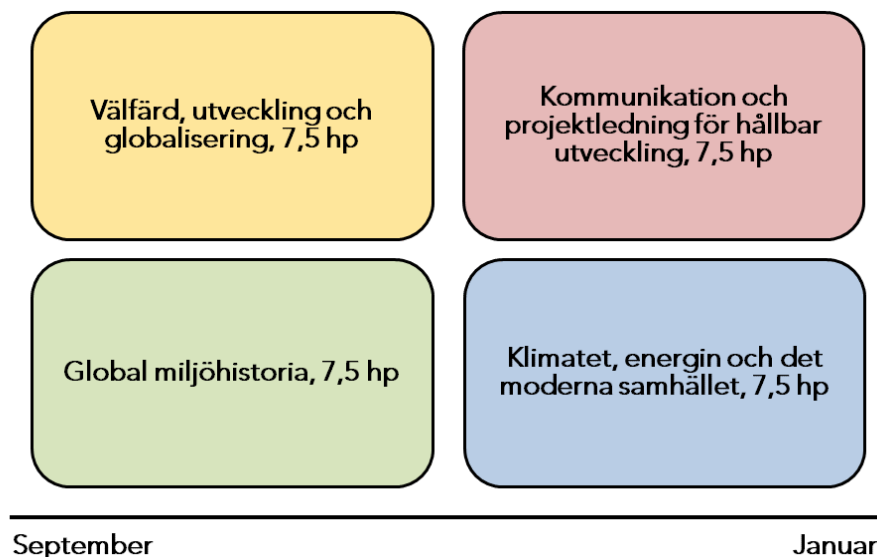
Välfärd, utveckling och globalisering, 7,5 hp

Kommunikation och projektledning för hållbar utveckling, 7,5 hp

Global miljöhistoria, 7,5 hp

Klimatet, energin och det moderna samhället, 7,5 hp

September

Januar